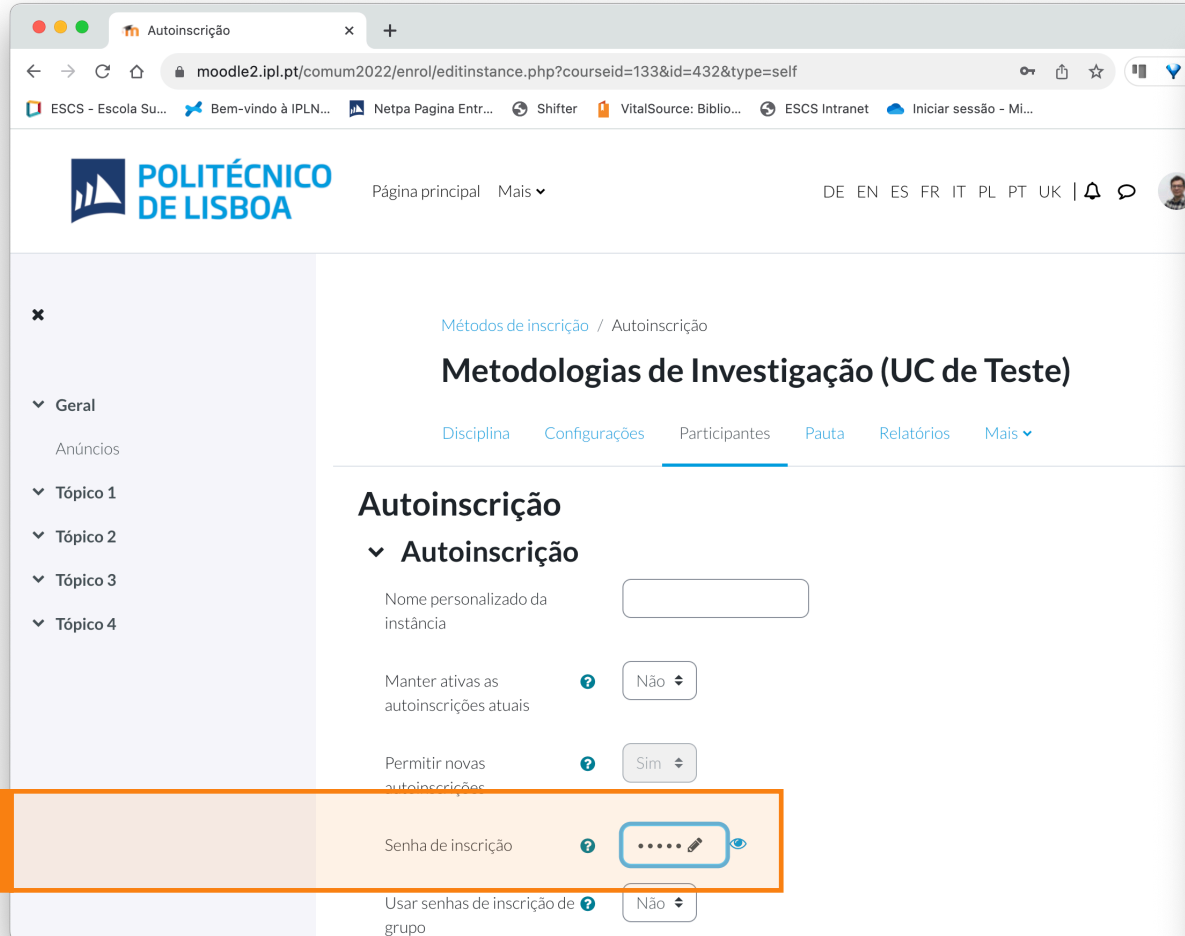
Autoinscrição ×
+
moodle2.ipl.pt/comum2022/enrol/editinstance.php?courseid=133&id=432&type=self
ESCS - Escola Su... Bem-vindo à IPLN... Netpa Pagina Entr... Shifter VitalSource: Biblio... ESCS Intranet Iniciar sessão - Mi...

POLITÉCNICO DE LISBOA
Página principal Mais
DE EN ES FR IT PL PT UK

×
Geral
Anúncios
Tópico 1
Tópico 2
Tópico 3
Tópico 4

Métodos de inscrição / Autoinscrição
Metodologias de Investigação (UC de Teste)
Disciplina Configurações Participantes Pauta Relatórios Mais

Autoinscrição
Autoinscrição
Nome personalizado da instância
Manter ativas as autoinscrições atuais
Não
Permitir novas autoinscrições
Sim
Senha de inscrição
•••••
Usar senhas de inscrição de grupo
Não